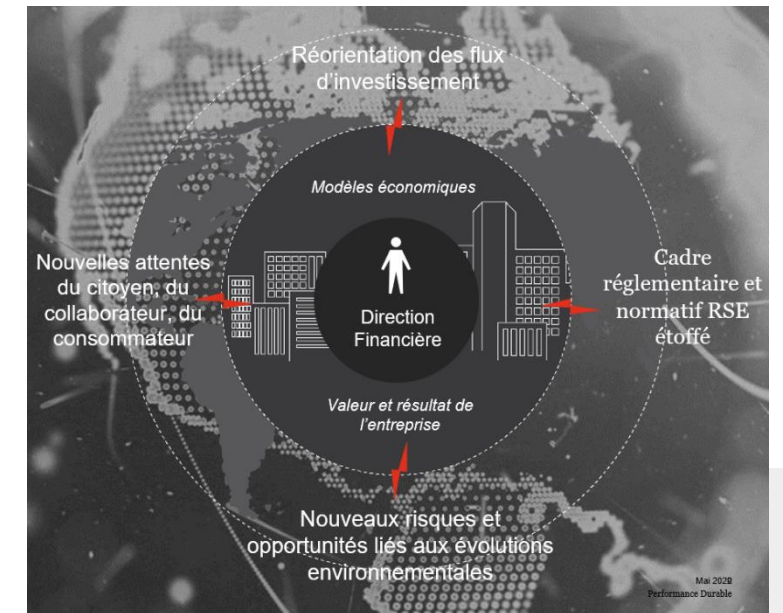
Réorientation des flux d'investissement

Modèles économiques

Nouvelles attentes du citoyen, du collaborateur, du consommateur

Direction Financière

Cadre réglementaire et normatif RSE étoffé

Valeur et résultat de l'entreprise

Nouveaux risques et opportunités liés aux évolutions environnementales

Mai 2020
Performance Durable